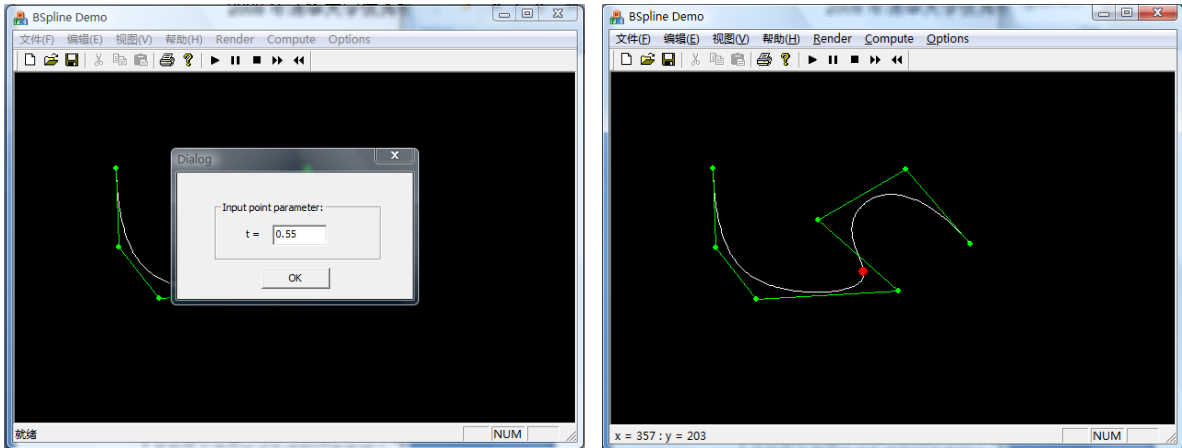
BSpline Demo

文件(F) 编辑(E) 视图(V) 帮助(H) Render Compute Options

Dialog

Input point parameter:

t = 0.55

OK

就绪

NUM

BSpline Demo

文件(F) 编辑(E) 视图(V) 帮助(H) Render Compute Options

x = 357 : y = 203

NUM